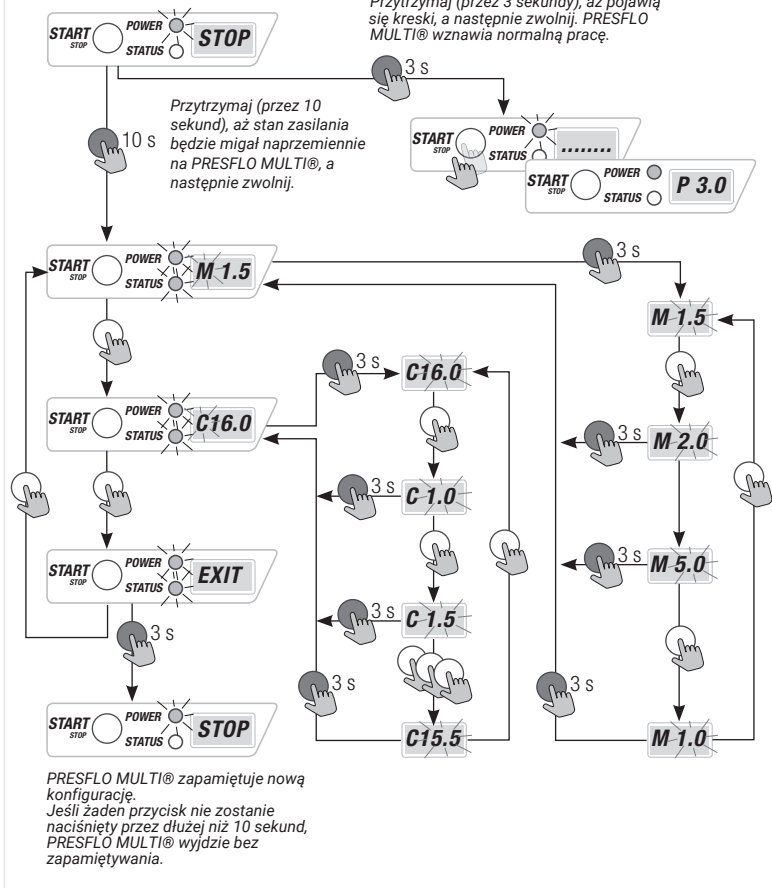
START STOP POWER STATUS STOP

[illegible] (przez 3 sekundy), aż pojawią się kreski, a następnie zwolnij. PRESFLO MULTI® wznawia normalną pracę.

3 s

START STOP POWER STATUS ........

START STOP POWER STATUS P 3.0

Przytrzymaj (przez 10 sekund), aż stan zasilania będzie migał naprzemiennie na PRESFLO MULTI®, a następnie zwolnij.

10 s

START STOP POWER STATUS M 1.5

3 s

M 1.5

M 2.0

3 s

M 5.0

3 s

M 1.0

3 s

START STOP POWER STATUS C16.0

3 s

C16.0

C 1.0

3 s

C 1.5

3 s

C15.5

3 s

START STOP POWER STATUS EXIT

3 s

START STOP POWER STATUS STOP

PRESFLO MULTI® zapamiętuje nową konfigurację.
Jeśli żaden przycisk nie zostanie naciśnięty przez dłużej niż 10 sekund, PRESFLO MULTI® wyjdzie bez zapamiętywania.